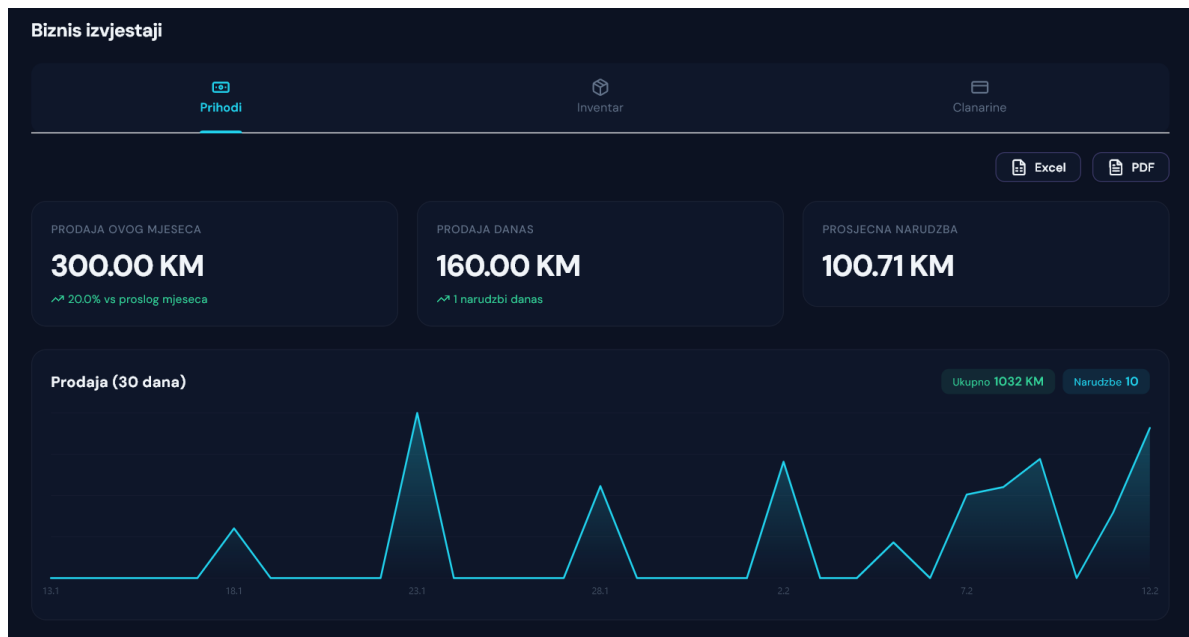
Biznis izvjestaji

Prihodi

Inventar

Clanarine

Excel

PDF

PRODAJA OVOG MJESECA

300.00 KM

20.0% vs proslog mjeseca

PRODAJA DANAS

160.00 KM

1 narudzbi danas

PROSJECNA NARUDZBA

100.71 KM

Prodaja (30 dana)

Ukupno 1032 KM

Narudzbe 10

13.1

18.1

23.1

28.1

2.2

7.2

12.2